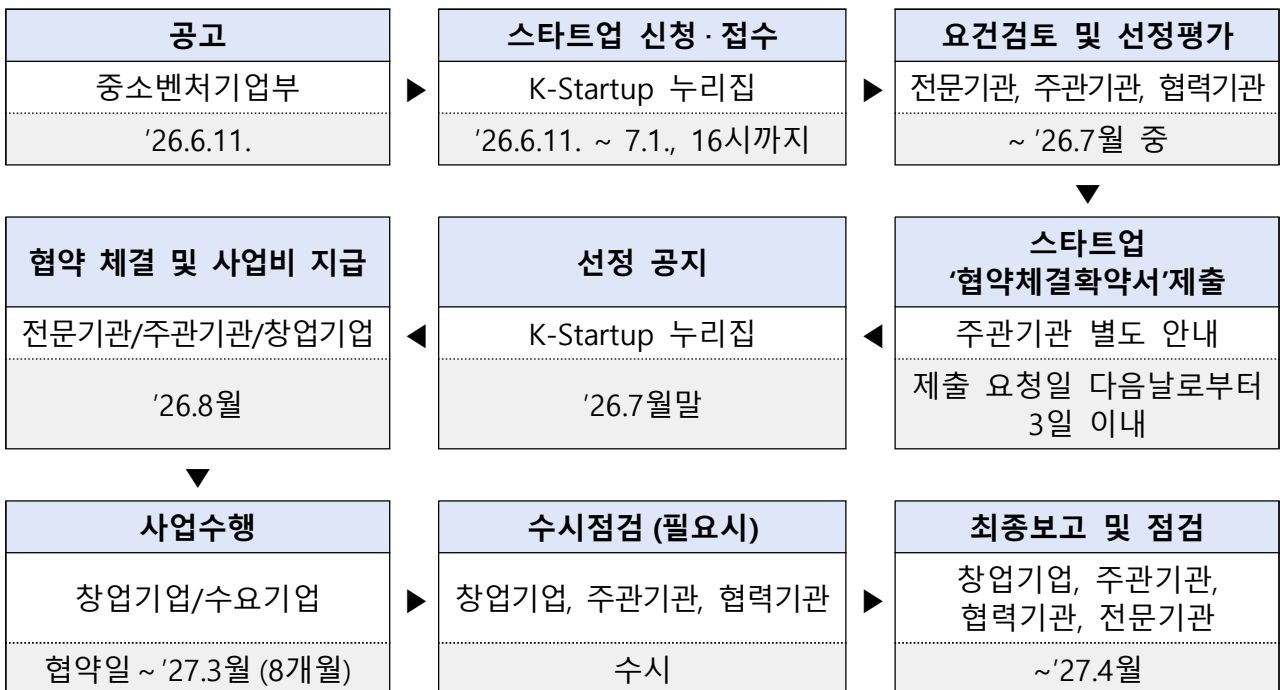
공고

중소벤처기업부

’26.6.11.

스타트업 신청 · 접수

K-Startup 누리집

’26.6.11. ~ 7.1., 16시까지

요건검토 및 선정평가

전문기관, 주관기관, 협력기관

~ ’26.7월 중

스타트업 ‘협약체결확약서’제출

주관기관 별도 안내

제출 요청일 다음날로부터 3일 이내

선정 공지

K-Startup 누리집

’26.7월말

협약 체결 및 사업비 지급

전문기관/주관기관/창업기업

’26.8월

사업수행

창업기업/수요기업

협약일 ~ ’27.3월 (8개월)

수시점검 (필요시)

창업기업, 주관기관, 협력기관

수시

최종보고 및 점검

창업기업, 주관기관, 협력기관, 전문기관

~’27.4월